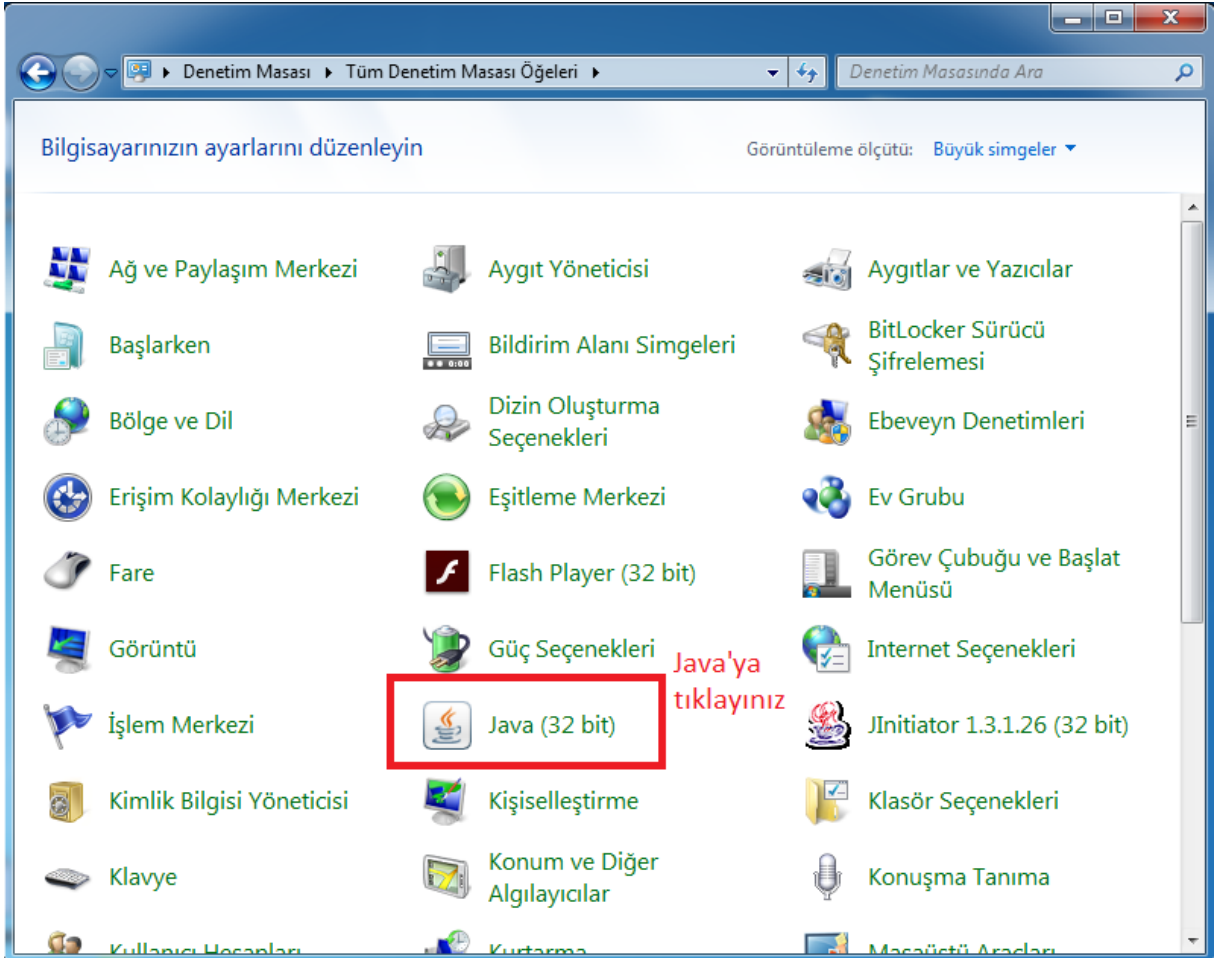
Denetim Masası ▸ Tüm Denetim Masası Öğeleri ▸

Denetim Masasında Ara

Bilgisayarınızın ayarlarını düzenleyin

Görüntüleme ölçütü: Büyük simgeler

Ağ ve Paylaşım Merkezi

Aygıt Yöneticisi

Aygıtlar ve Yazıcılar

Başlarken

Bildirim Alanı Simgeleri

BitLocker Sürücü Şifrelemesi

Bölge ve Dil

Dizin Oluşturma Seçenekleri

Ebeveyn Denetimleri

Erişim Kolaylığı Merkezi

Eşitleme Merkezi

Ev Grubu

Fare

Flash Player (32 bit)

Görev Çubuğu ve Başlat Menüsü

Görüntü

Güç Seçenekleri

Internet Seçenekleri

İşlem Merkezi

Java (32 bit)

Java'ya tıklayınız

JInitiator 1.3.1.26 (32 bit)

Kimlik Bilgisi Yöneticisi

Kişiselleştirme

Klasör Seçenekleri

Klavye

Konum ve Diğer Algılayıcılar

Konuşma Tanıma

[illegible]

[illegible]

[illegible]